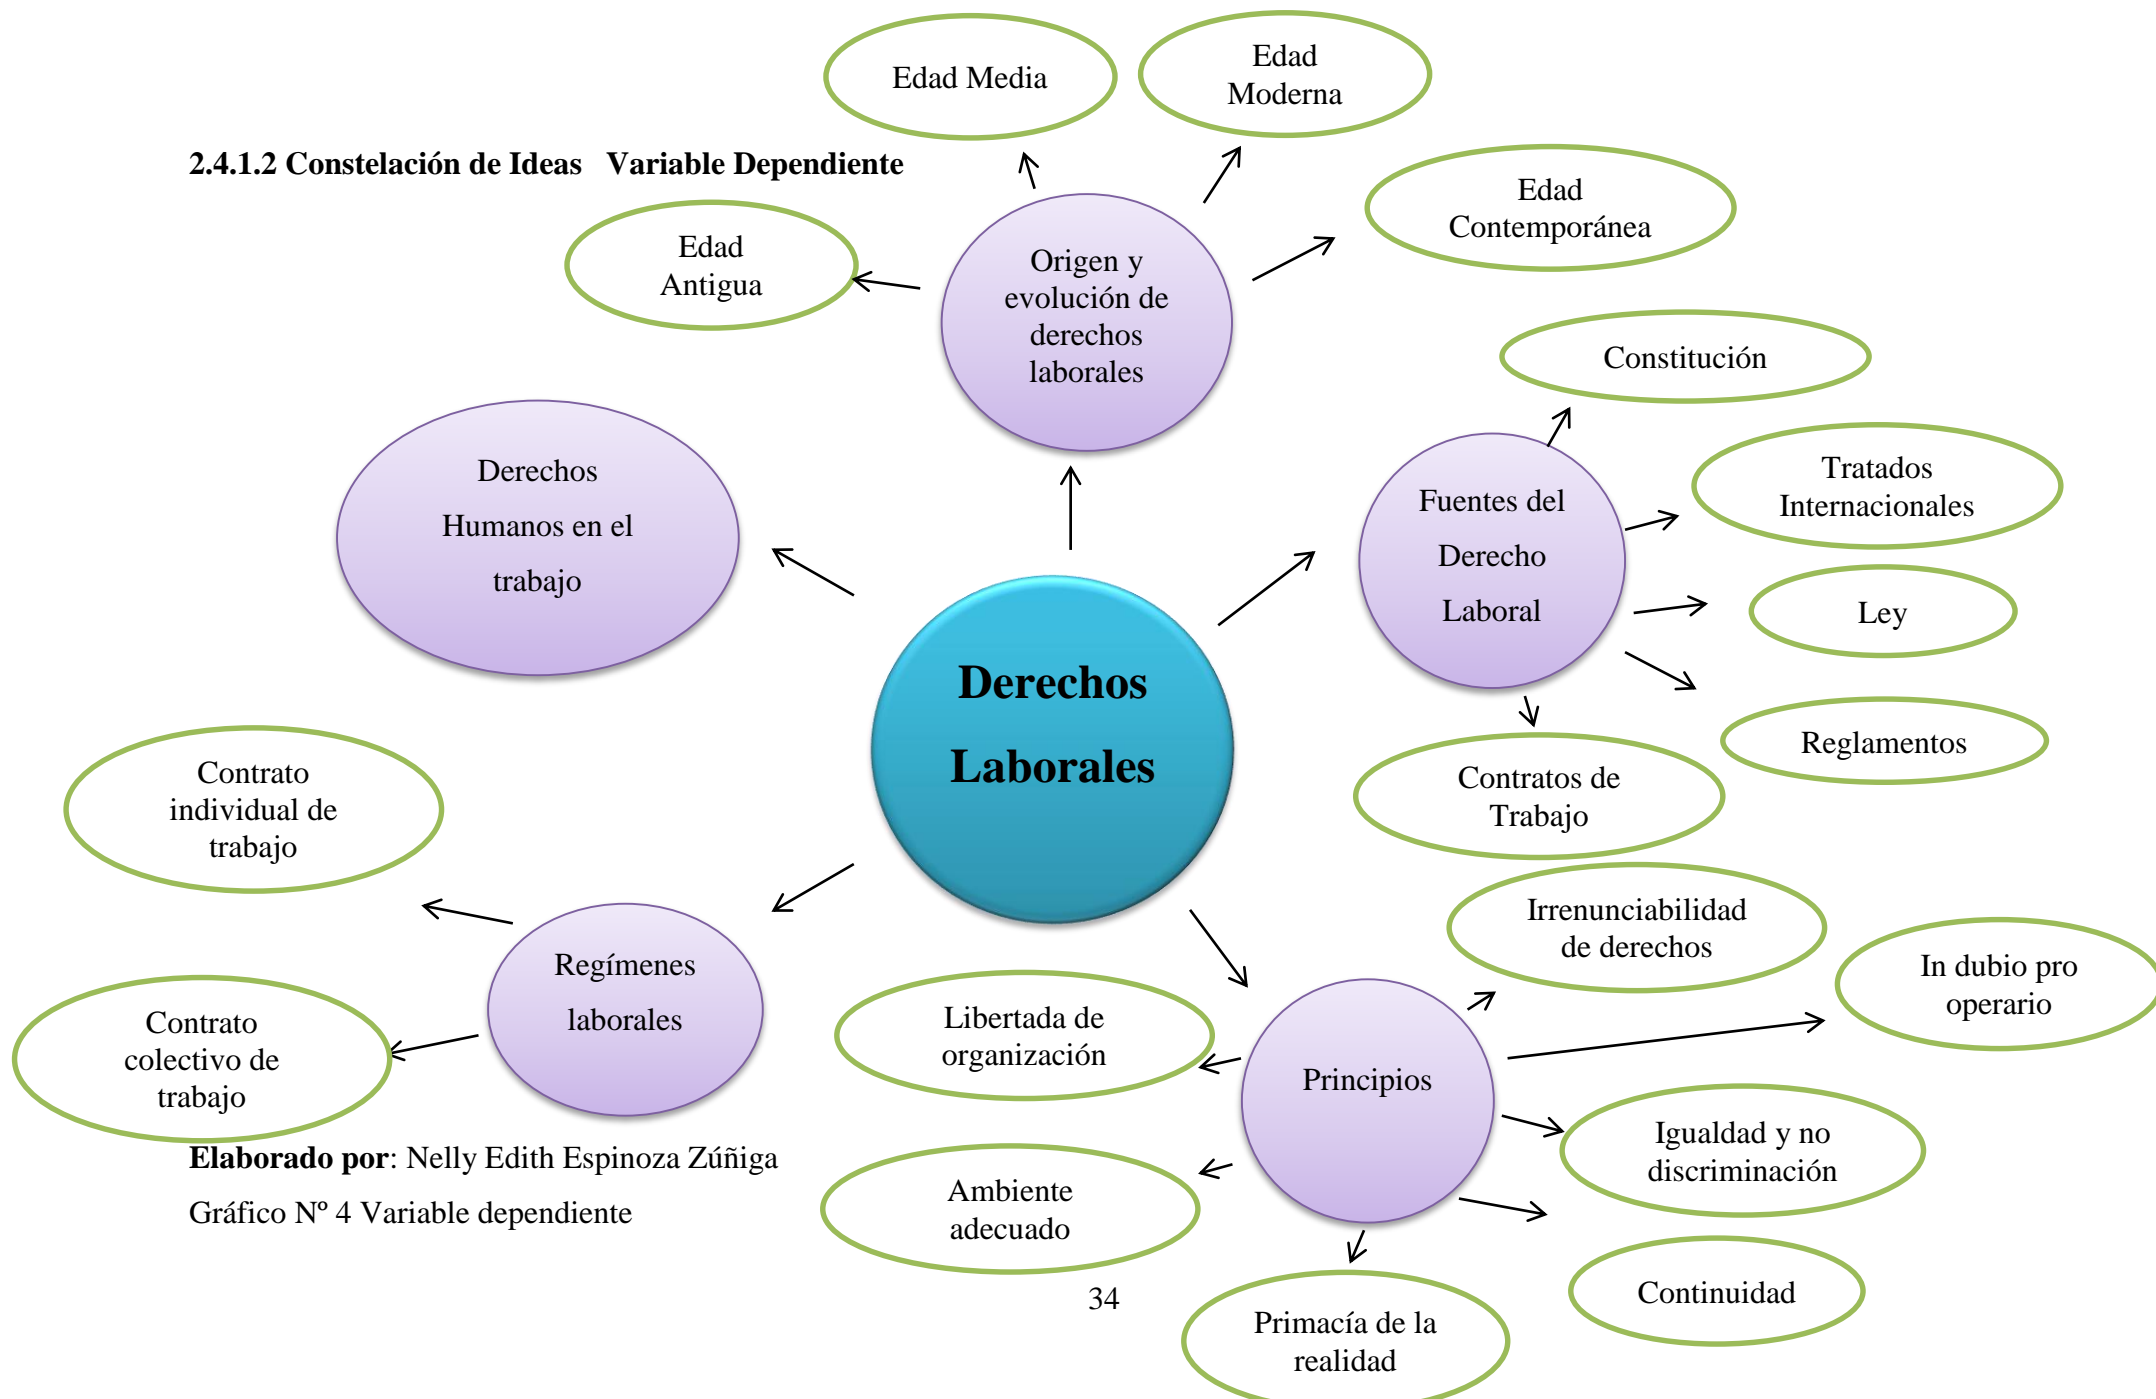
Edad Media

Edad Moderna

2.4.1.2 Constelación de Ideas Variable Dependiente

Edad Contemporánea

Edad Antigua

Origen y evolución de derechos laborales

Constitución

Derechos Humanos en el trabajo

Tratados Internacionales

Fuentes del Derecho Laboral

Ley

Reglamentos

Derechos Laborales

Contratos de Trabajo

Contrato individual de trabajo

Irrenunciabilidad de derechos

In dubio pro operario

Regímenes laborales

Libertada de organización

Principios

Contrato colectivo de trabajo

Igualdad y no discriminación

Elaborado por: Nelly Edith Espinoza Zúñiga

Gráfico Nº 4 Variable dependiente

Ambiente adecuado

Continuidad

34

Primacía de la realidad